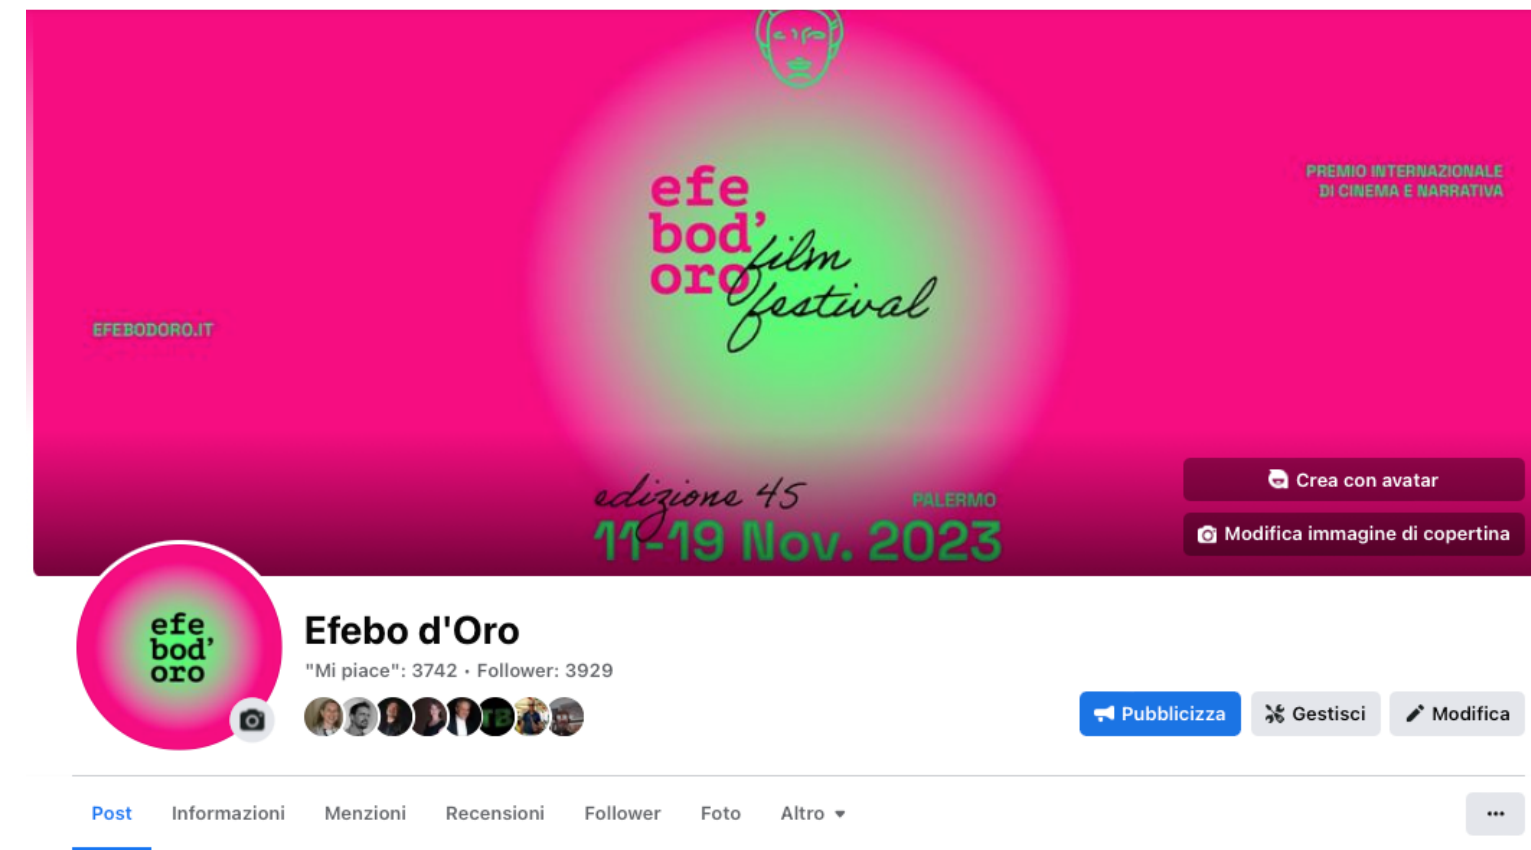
efe bod' oro film festival

PREMIO INTERNAZIONALE DI CINEMA E NARRATIVA

EFEBODORO.IT

edizione 45

PALERMO

11-19 Nov. 2023

Crea con avatar

Modifica immagine di copertina

efe bod' oro

Efebo d'Oro

"Mi piace": 3742 · Follower: 3929

Pubblicizza

Gestisci

Modifica

Post

Informazioni

Menzioni

Recensioni

Follower

Foto

Altro

···